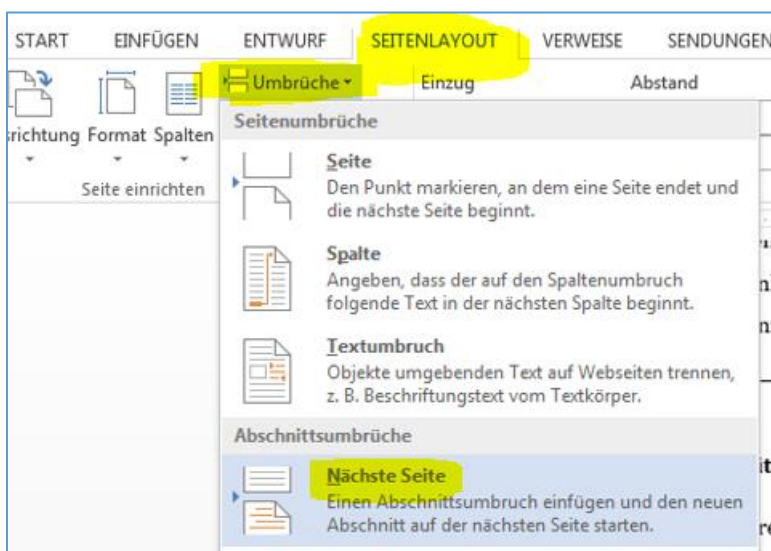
START EINFÜGEN ENTWURF SEITENLAYOUT VERWEISE SENDUNGEN

Umbrüche Einzug Abstand

richtung Format Spalten

Seite einrichten

Seitenumbrüche

Seite
Den Punkt markieren, an dem eine Seite endet und die nächste Seite beginnt.

Spalte
Angeben, dass der auf den Spaltenumbruch folgende Text in der nächsten Spalte beginnt.

Textumbruch
Objekte umgebenden Text auf Webseiten trennen, z. B. Beschriftungstext vom Textkörper.

Abschnittsumbrüche

Nächste Seite
Einen Abschnittsumbruch einfügen und den neuen Abschnitt auf der nächsten Seite starten.